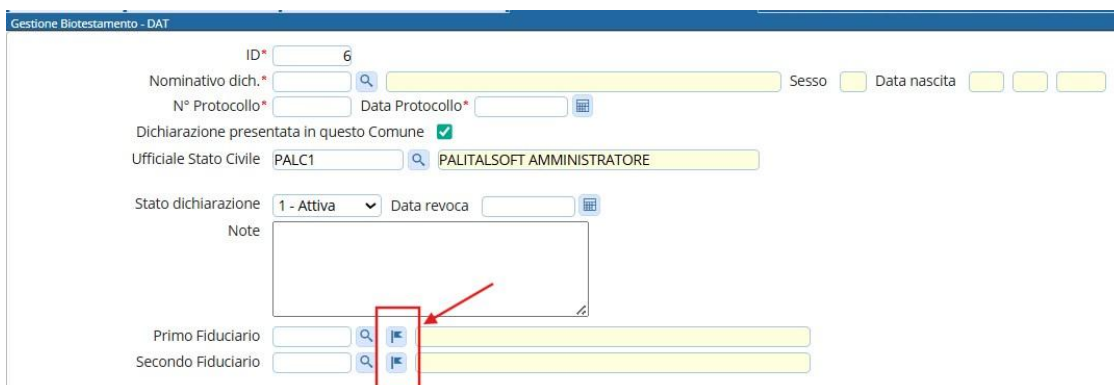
Gestione Biotestamento - DAT

ID* 6
Nominativo dich.* Sesso Data nascita
N° Protocollo* Data Protocollo*
Dichiarazione presentata in questo Comune
Ufficiale Stato Civile PALC1 PALITALSOFT AMMINISTRATORE

Stato dichiarazione 1 - Attiva Data revoca
Note

Primo Fiduciario
Secondo Fiduciario